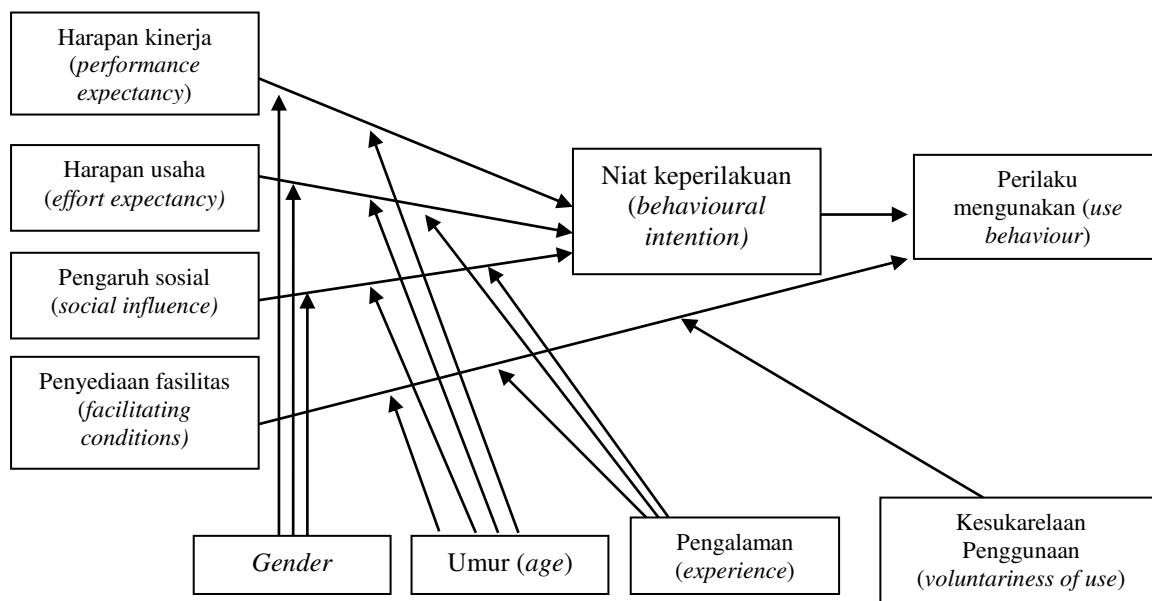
Harapan kinerja (*performance expectancy*)

Harapan usaha (*effort expectancy)*

Pengaruh sosial (*social influence)*

Penyediaan fasilitas (*facilitating conditions)*

Niat keperilakuan (*behavioural intention)*

Perilaku mengunakan (*use behaviour*)

*Gender*

Umur (*age*)

Pengalaman (*experience*)

Kesukarelaan Penggunaan (*voluntariness of use*)